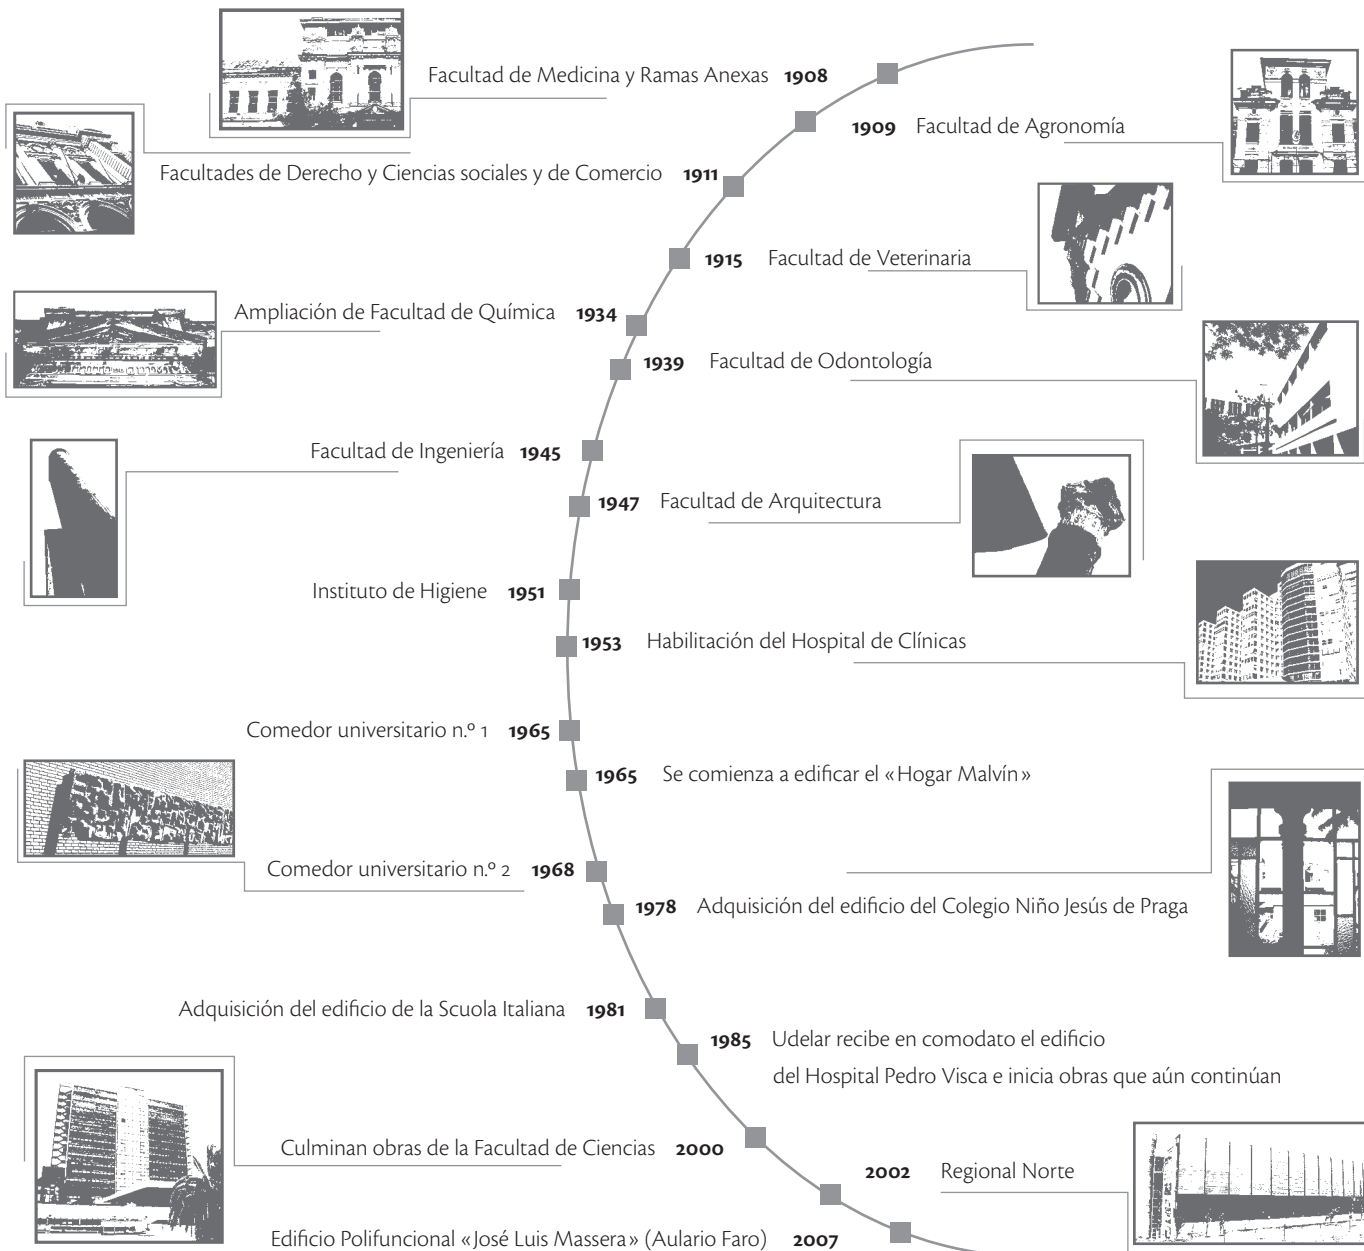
Facultad de Medicina y Ramas Anexas **1908**

**1909** Facultad de Agronomía

Facultades de Derecho y Ciencias sociales y de Comercio **1911**

**1915** Facultad de Veterinaria

Ampliación de Facultad de Química **1934**

**1939** Facultad de Odontología

Facultad de Ingeniería **1945**

**1947** Facultad de Arquitectura

Instituto de Higiene **1951**

**1953** Habilitación del Hospital de Clínicas

Comedor universitario n.º 1 **1965**

**1965** Se comienza a edificar el «Hogar Malvín»

Comedor universitario n.º 2 **1968**

**1978** Adquisición del edificio del Colegio Niño Jesús de Praga

Adquisición del edificio de la Scuola Italiana **1981**

**1985** Udelar recibe en comodato el edificio del Hospital Pedro Visca e inicia obras que aún continúan

Culminan obras de la Facultad de Ciencias **2000**

**2002** Regional Norte

Edificio Polifuncional «José Luis Massera» (Aulario Faro) **2007**